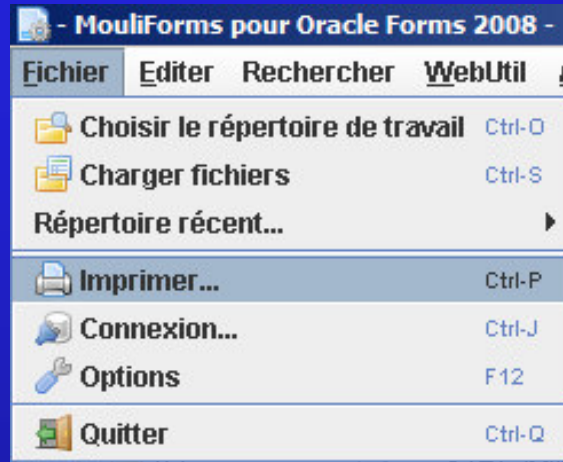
- MouliForms pour Oracle Forms 2008 -

Fichier Editer Rechercher WebUtil

Choisir le répertoire de travail Ctrl-O
Charger fichiers Ctrl-S
Répertoire récent...
Imprimer... Ctrl-P
Connexion... Ctrl-J
Options F12
Quitter Ctrl-Q